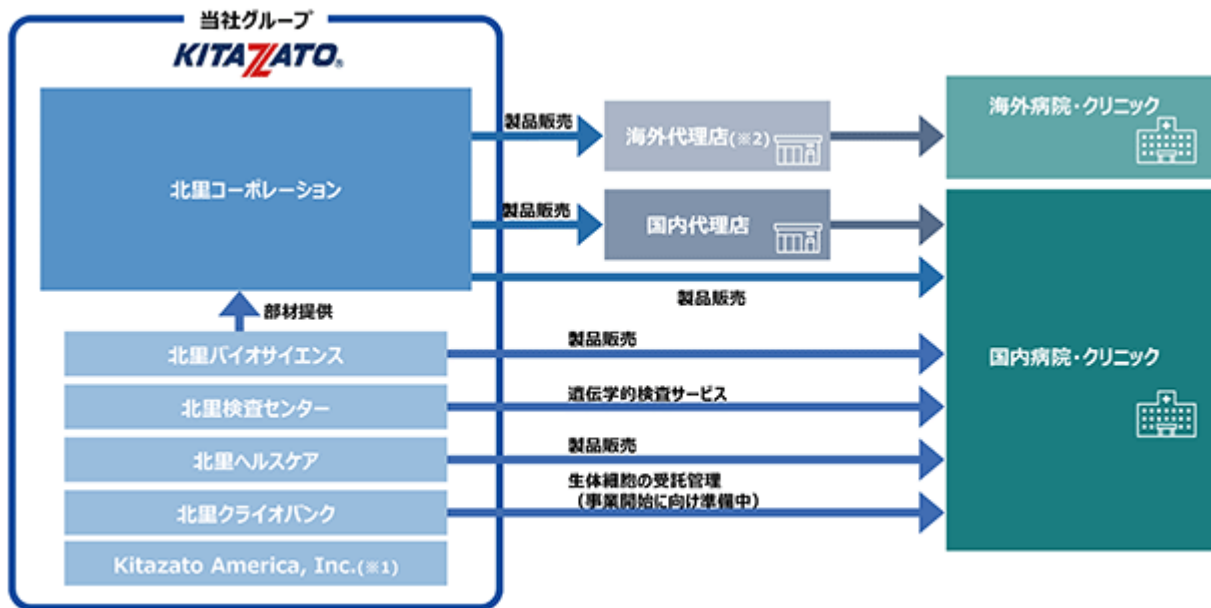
当社グループ
KITAZATO®

北里コーポレーション

部材提供

北里バイオサイエンス

北里検査センター

北里ヘルスケア

北里クライオバンク

Kitazato America, Inc.(※1)

製品販売

海外代理店(※2)

製品販売

国内代理店

製品販売

製品販売

遺伝学的検査サービス

製品販売

生体細胞の受託管理
(事業開始に向け準備中)

海外病院・クリニック

国内病院・クリニック